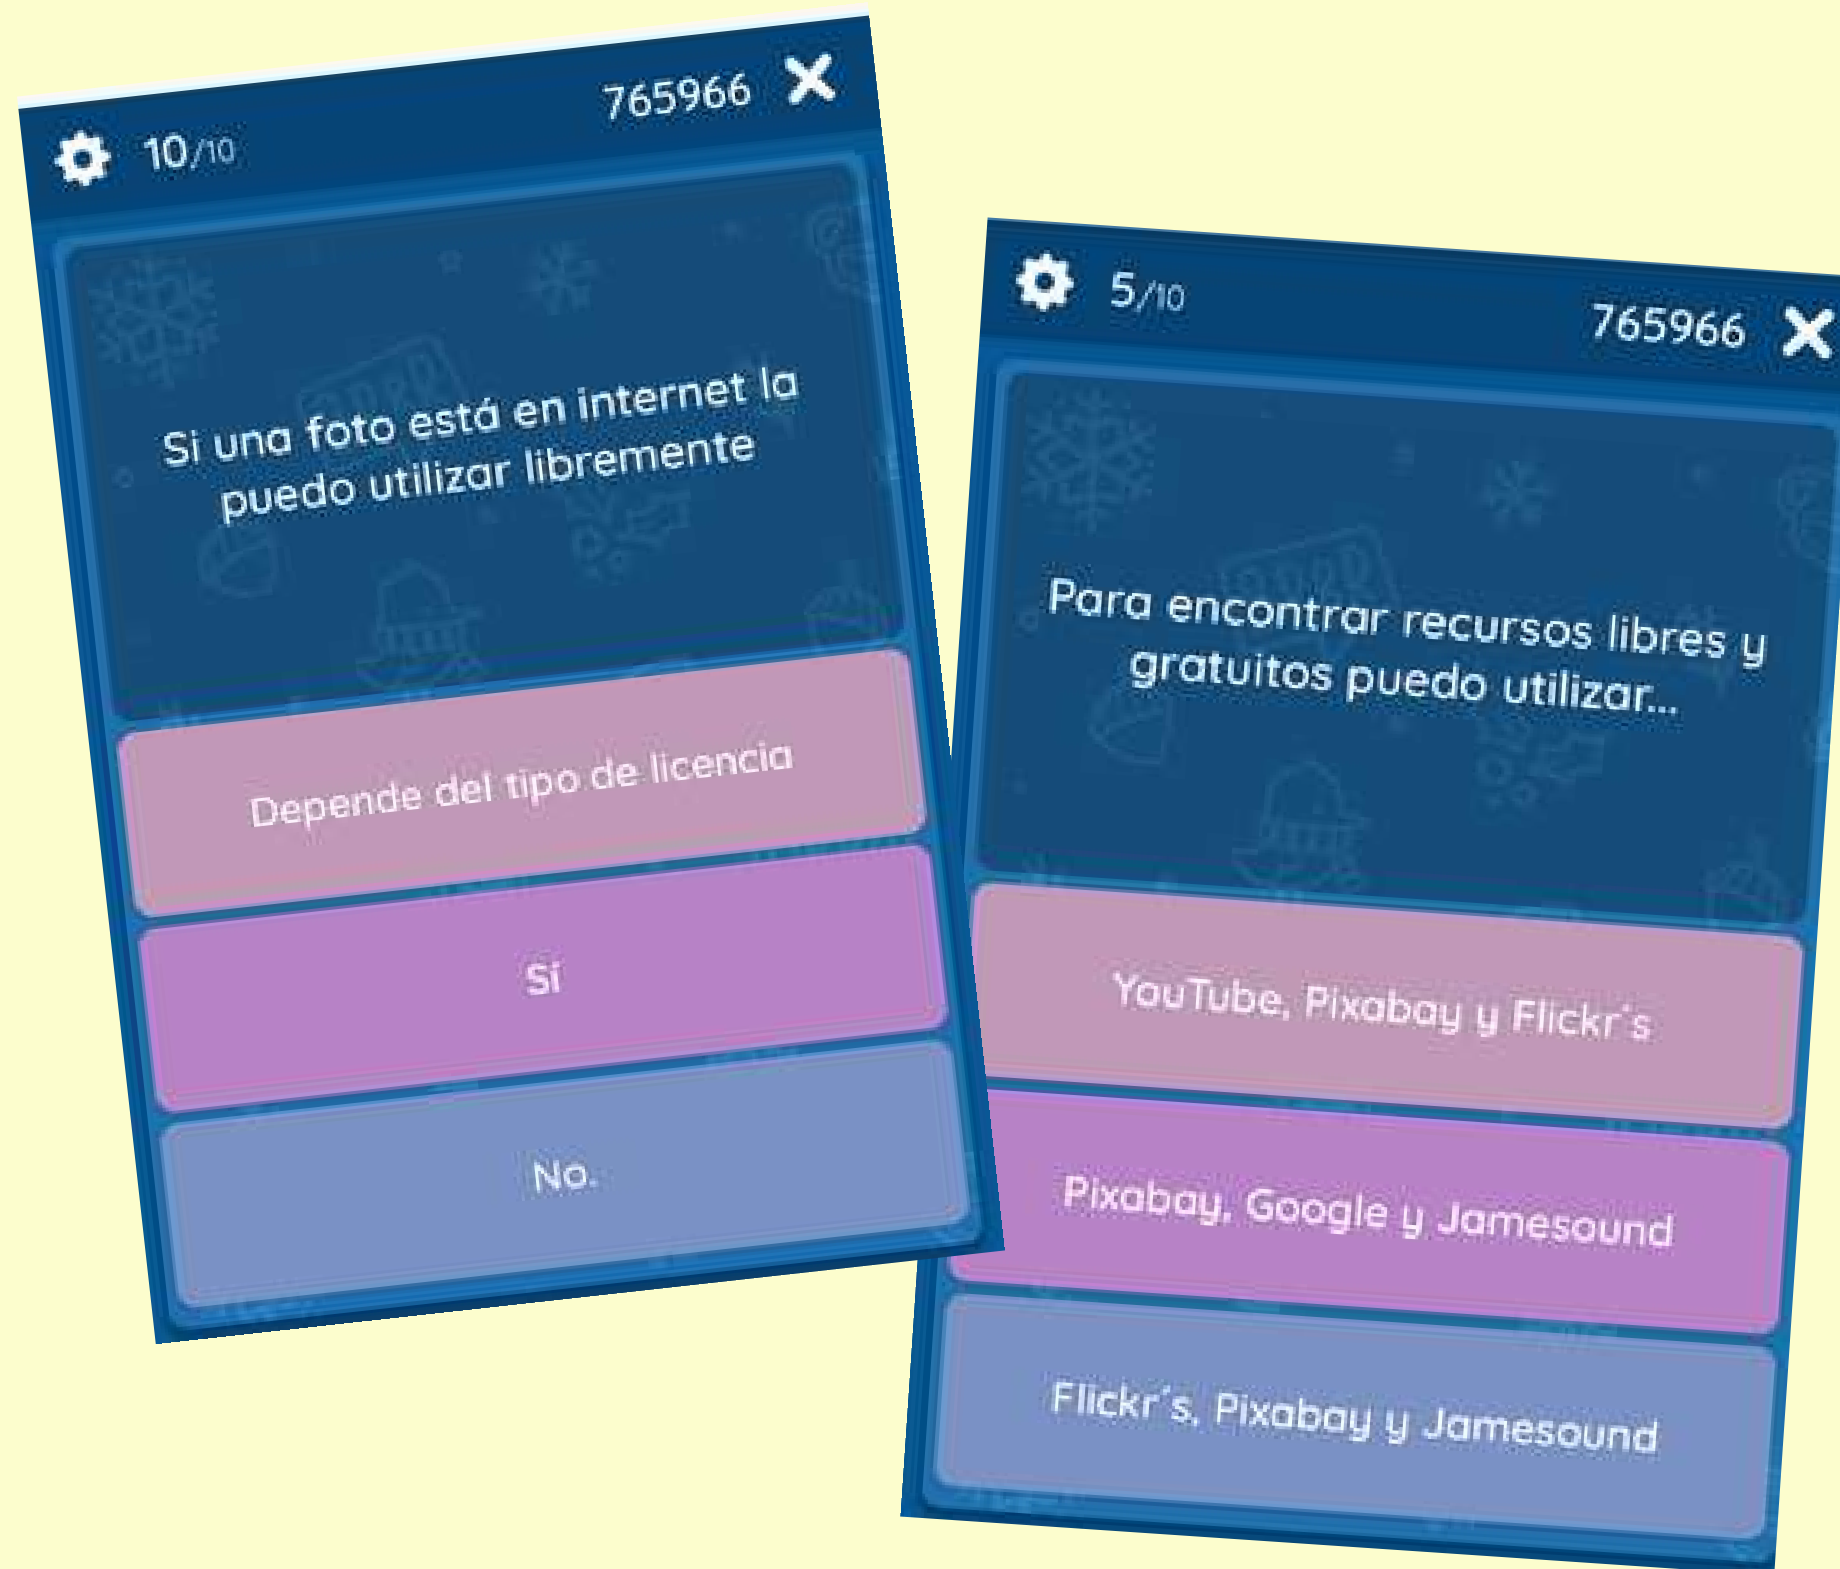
10/10 765966 ✕

Si una foto está en internet la puedo utilizar libremente

Depende del tipo de licencia

Si

No.

5/10 765966 ✕

Para encontrar recursos libres y gratuitos puedo utilizar...

YouTube, Pixabay y Flickr´s

Pixabay, Google y Jamesound

Flickr´s, Pixabay y Jamesound